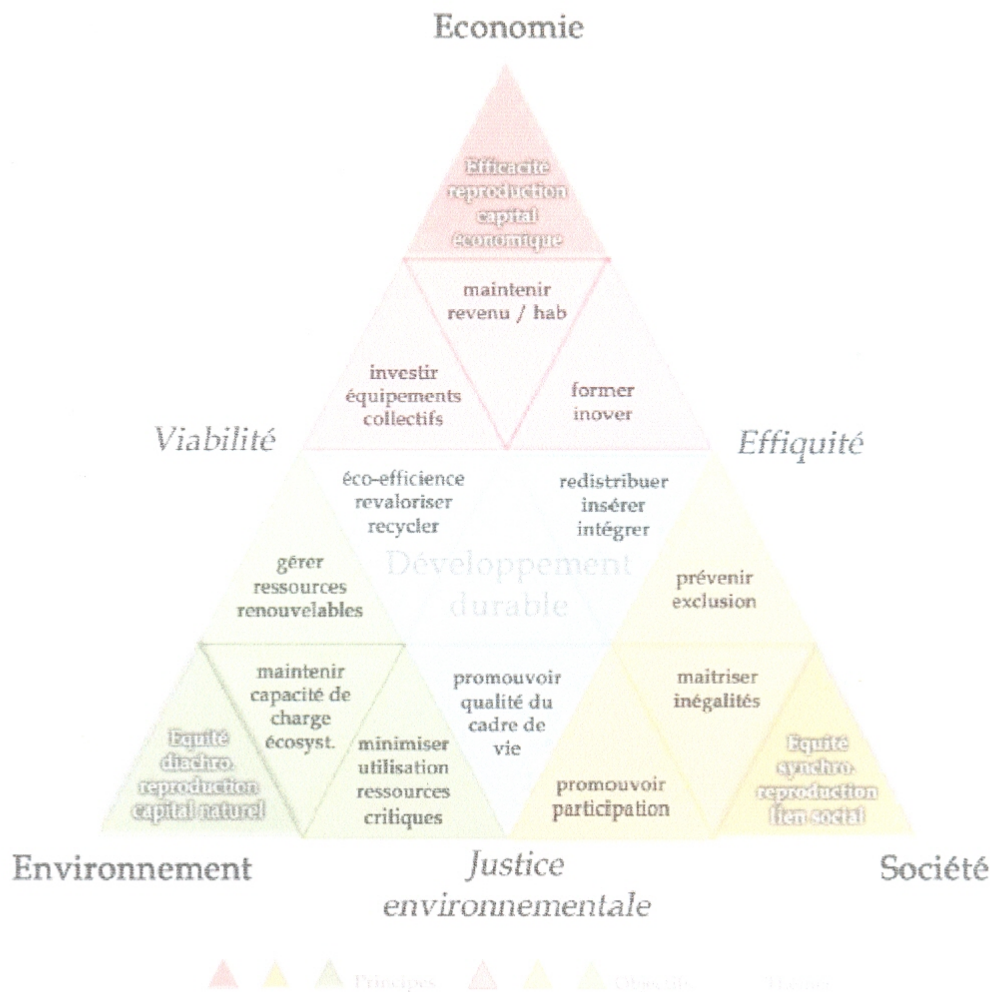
Economie

Efficacité reproduction capital économique

maintenir revenu / hab

investir équipements collectifs

former inover

Viabilité

Effiquité

éco-efficience revaloriser recycler

redistribuer insérer intégrer

gérer ressources renouvelables

Développement durable

prévenir exclusion

maintenir capacité de charge écosyst.

promouvoir qualité du cadre de vie

maitriser inégalités

Equité diachro. reproduction capital naturel

minimiser utilisation ressources critiques

promouvoir participation

Equité synchro. reproduction lien social

Environnement

Justice environnementale

Société

Principes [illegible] Objectifs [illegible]